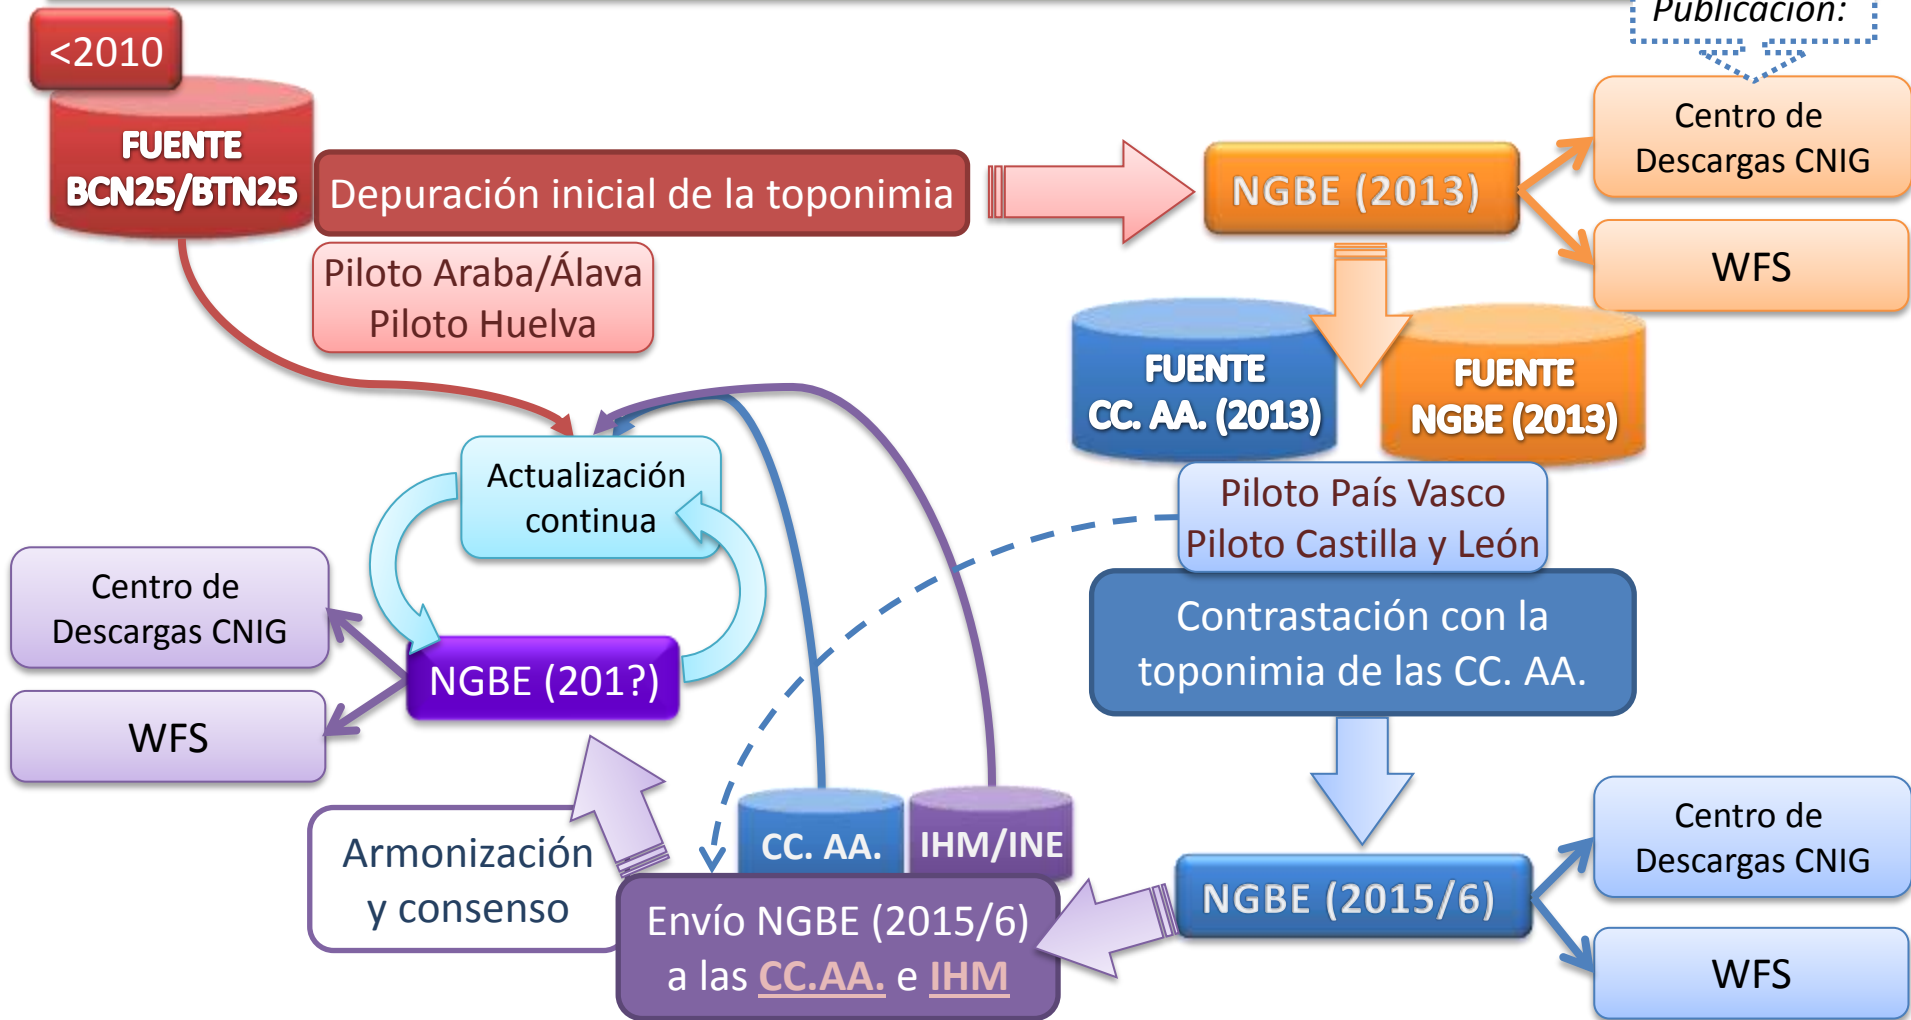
Publicación:

<2010

FUENTE BCN25/BTN25

Depuración inicial de la toponimia

Piloto Araba/Álava
Piloto Huelva

NGBE (2013)

Centro de Descargas CNIG

WFS

FUENTE CC. AA. (2013)

FUENTE NGBE (2013)

Piloto País Vasco
Piloto Castilla y León

Contrastación con la toponimia de las CC. AA.

Actualización continua

Centro de Descargas CNIG

NGBE (201?)

WFS

Armonización y consenso

CC. AA.

IHM/INE

Envío NGBE (2015/6) a las CC.AA. e IHM

NGBE (2015/6)

Centro de Descargas CNIG

WFS